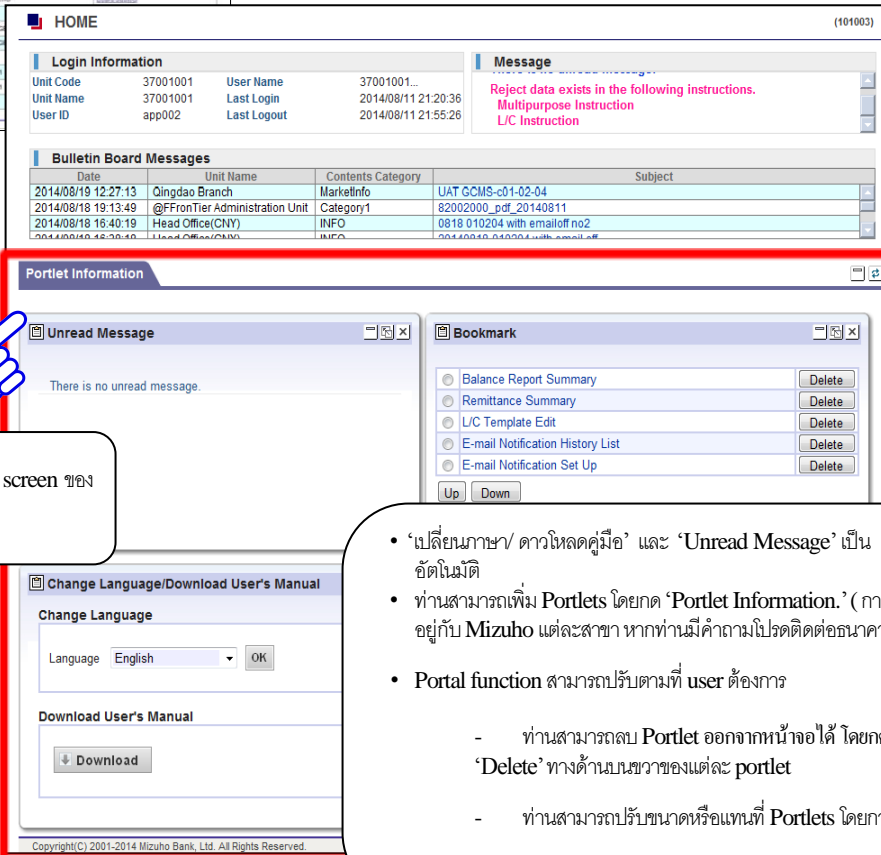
HOME (101003)

Login Information

| Unit Code | 37001001 | User Name | 37001001... |
|---|---|---|---|
| Unit Name | 37001001 | Last Login | 2014/08/11 21:20:36 |
| User ID | app002 | Last Logout | 2014/08/11 21:55:26 |

Message

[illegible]
Reject data exists in the following instructions.
Multipurpose Instruction
L/C Instruction

Bulletin Board Messages

| Date | Unit Name | Contents Category | Subject |
|---|---|---|---|
| 2014/08/19 12:27:13 | Qingdao Branch | MarketInfo | UAT GCMS-c01-02-04 |
| 2014/08/18 19:13:49 | @FFronTier Administration Unit | Category1 | 82002000_pdf_20140811 |
| 2014/08/18 16:40:19 | Head Office(CNY) | INFO | 0818 010204 with emailoff no2 |
| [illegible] | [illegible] | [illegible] | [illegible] |

Portlet Information

Unread Message

There is no unread message.

Bookmark

Balance Report Summary Delete
Remittance Summary Delete
L/C Template Edit Delete
E-mail Notification History List Delete
E-mail Notification Set Up Delete
Up Down

screen ของ

Change Language/Download User's Manual

Change Language

Language English OK

Download User's Manual

Download

Copyright(C) 2001-2014 Mizuho Bank, Ltd. All Rights Reserved.

• 'เปลี่ยนภาษา/ ดาวโหลดคู่มือ' และ 'Unread Message' เป็น อัตโนมัติ
• ท่านสามารถเพิ่ม Portlets โดยกด 'Portlet Information.' ( กา อยู่กับ Mizuho แต่ละสาขา หากท่านมีคำถามโปรดติดต่อธนาคา

• Portal function สามารถปรับตามที่ user ต้องการ

- ท่านสามารถลบ Portlet ออกจากหน้าจอได้ โดยก 'Delete' ทางด้านบนขวาของแต่ละ portlet

- ท่านสามารถปรับขนาดหรือแทนที่ Portlets โดยกา